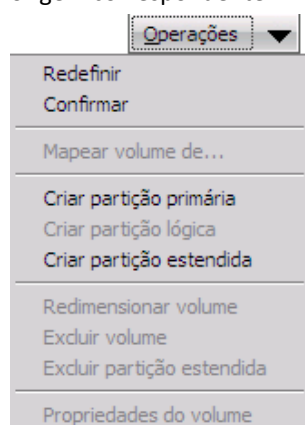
correspondente

Operações

Redefinir
Confirmar

Mapear volume de...

Criar partição primária
Criar partição lógica
Criar partição estendida

Redimensionar volume
Excluir volume
Excluir partição estendida

Propriedades do volume